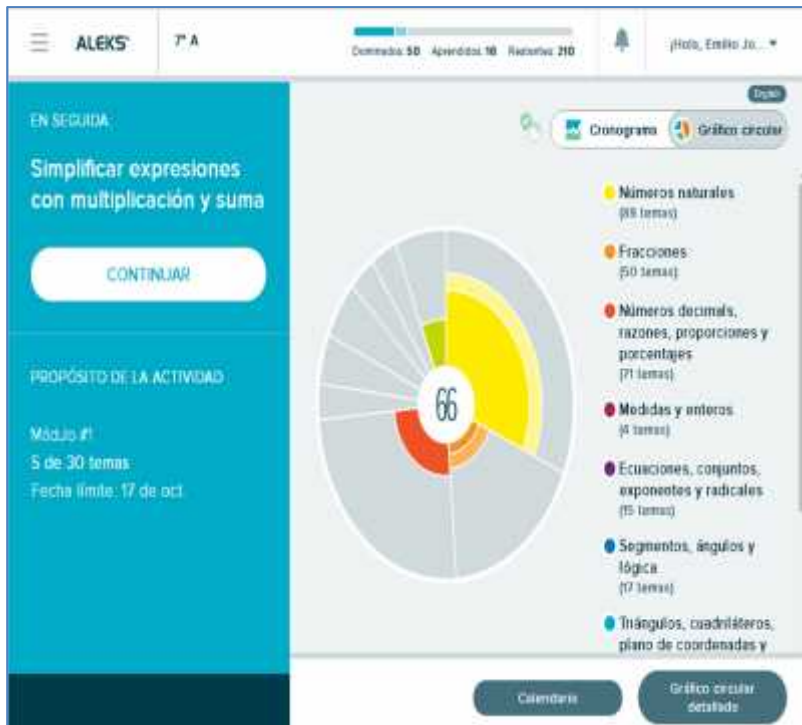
ALEKS 7º A

Dominados 50 Aprendidos 10 Restantes 210

¡Hola, Emilio Jo... ▾

EN SEGUIDA

Simplificar expresiones con multiplicación y suma

CONTINUAR

PROPÓSITO DE LA ACTIVIDAD

Módulo #1
5 de 30 temas
Fecha límite: 17 de oct.

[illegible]

Cronograma Gráfico circular

66

Números naturales
(88 temas)

Fracciones
(50 temas)

Números decimales, razones, proporciones y porcentajes
(71 temas)

Medidas y enteros
(4 temas)

Ecuaciones, conjuntos, exponentes y radicales
(15 temas)

Segmentos, ángulos y lógica
(17 temas)

Triángulos, cuadriláteros, plano de coordenadas y

Calendario

Gráfico circular detallado